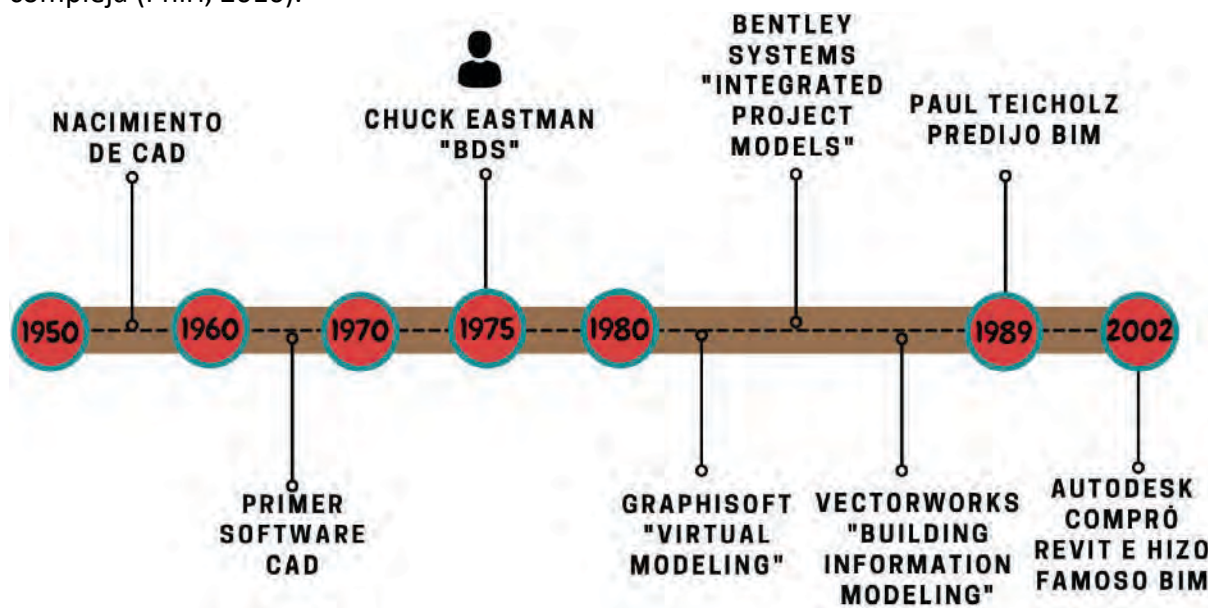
compleja ([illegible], 2016).

NACIMIENTO DE CAD

CHUCK EASTMAN "BDS"

BENTLEY SYSTEMS "INTEGRATED PROJECT MODELS"

PAUL TEICHOLZ PREDIJO BIM

1950

1960

1970

1975

1980

1989

2002

PRIMER SOFTWARE CAD

GRAPHISOFT "VIRTUAL MODELING"

VECTORWORKS "BUILDING INFORMATION MODELING"

AUTODESK COMPRÓ REVIT E HIZO FAMOSO BIM